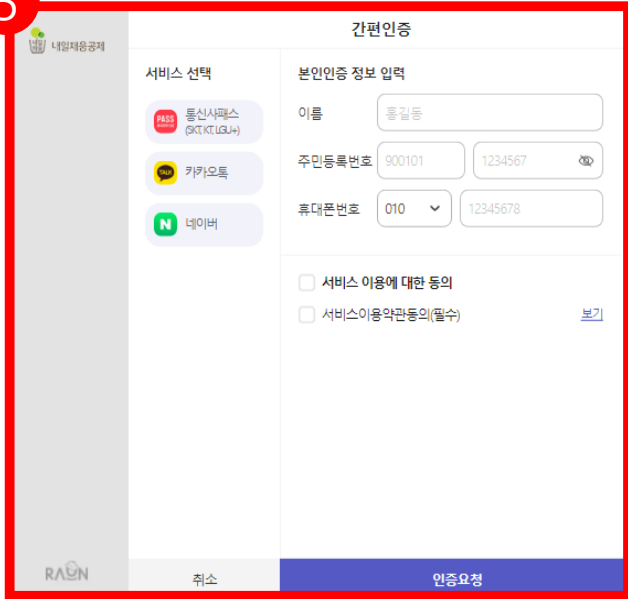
내일채움공제

간편인증

서비스 선택

PASS 통신사패스 (SKT, KT, LGU+)

TALK 카카오톡

N 네이버

본인인증 정보 입력

이름 홍길동

주민등록번호 900101 1234567

휴대폰번호 010 12345678

서비스 이용에 대한 동의

서비스이용약관동의(필수) 보기

RAON

취소

인증요청